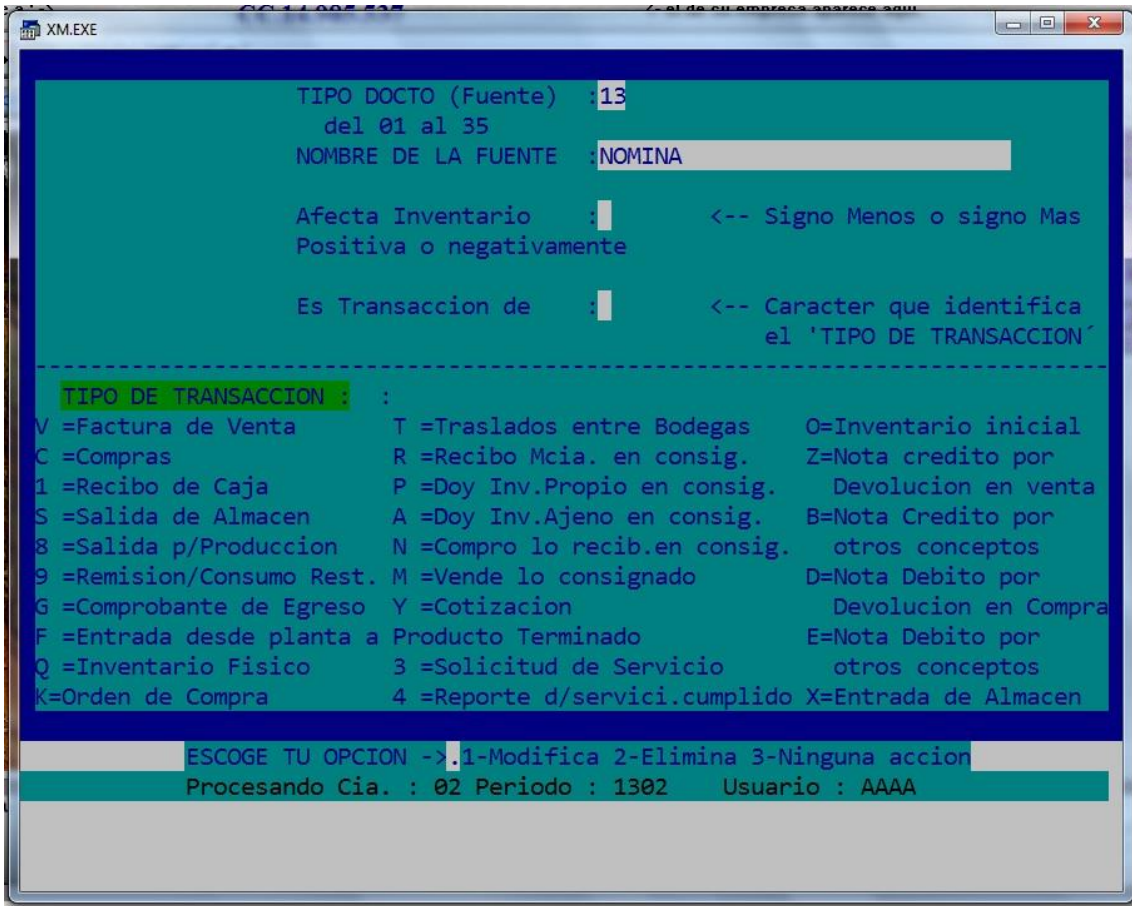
XM.EXE

TIPO DOCTO (Fuente) :13
del 01 al 35
NOMBRE DE LA FUENTE :NOMINA

Afecta Inventario : <-- Signo Menos o signo Mas
Positiva o negativamente

Es Transaccion de : <-- Caracter que identifica el 'TIPO DE TRANSACCION´

TIPO DE TRANSACCION : :

| | | |
|---|---|---|
| V =Factura de Venta | T =Traslados entre Bodegas | O=Inventario inicial |
| C =Compras | R =Recibo Mcia. en consig. | Z=Nota credito por Devolucion en venta |
| 1 =Recibo de Caja | P =Doy Inv.Propio en consig. | |
| S =Salida de Almacen | A =Doy Inv.Ajeno en consig. | B=Nota Credito por otros conceptos |
| 8 =Salida p/Produccion | N =Compro lo recib.en consig. | |
| 9 =Remision/Consumo Rest. | M =Vende lo consignado | D=Nota Debito por Devolucion en Compra |
| G =Comprobante de Egreso | Y =Cotizacion | |
| F =Entrada desde planta a Producto Terminado | | E=Nota Debito por otros conceptos |
| Q =Inventario Fisico | 3 =Solicitud de Servicio | |
| K=Orden de Compra | 4 =Reporte d/servici.cumplido | X=Entrada de Almacen |

ESCOGE TU OPCION ->.1-Modifica 2-Elimina 3-Ninguna accion
Procesando Cia. : 02 Periodo : 1302 Usuario : AAAA